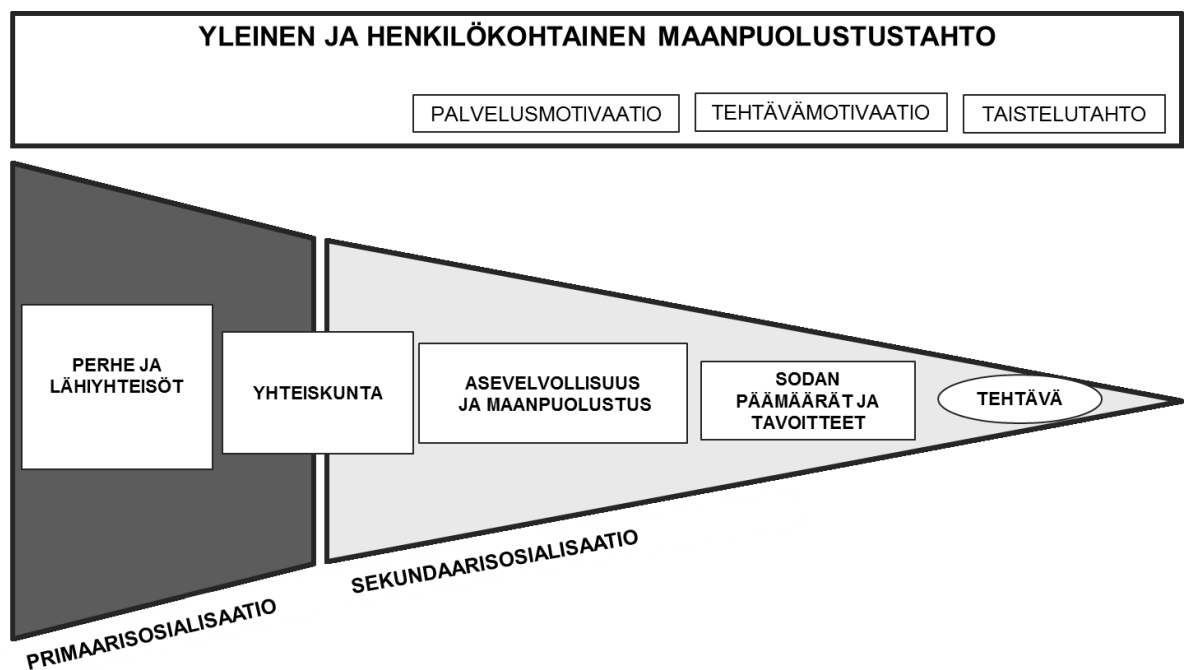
YLEINEN JA HENKILÖKOHTAINEN MAANPUOLUSTUSTAHTO

PALVELUSMOTIVAATIO

TEHTÄVÄMOTIVAATIO

TAISTELUTAHTO

PERHE JA LÄHIYHTEISÖT

YHTEISKUNTA

ASEVELVOLLISUUS JA MAANPUOLUSTUS

SODAN PÄÄMÄÄRÄT JA TAVOITTEET

TEHTÄVÄ

SEKUNDAARISOSIALISAATIO

PRIMAARISOSIALISAATIO